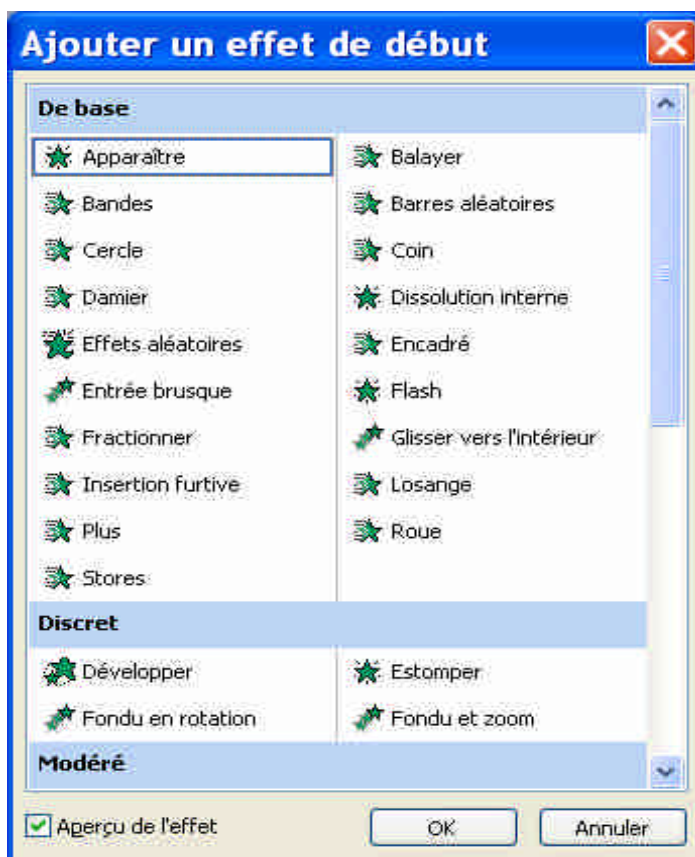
Ajouter un effet de début

De base

Apparaître
Bandes
Cercle
Damier
Effets aléatoires
Entrée brusque
Fractionner
Insertion furtive
Plus
Stores

Balayer
Barres aléatoires
Coin
Dissolution interne
Encadré
Flash
Glisser vers l'intérieur
Losange
Roue

Discret

Développer
Fondu en rotation

Estomper
Fondu et zoom

Modéré

Aperçu de l'effet

OK

Annuler